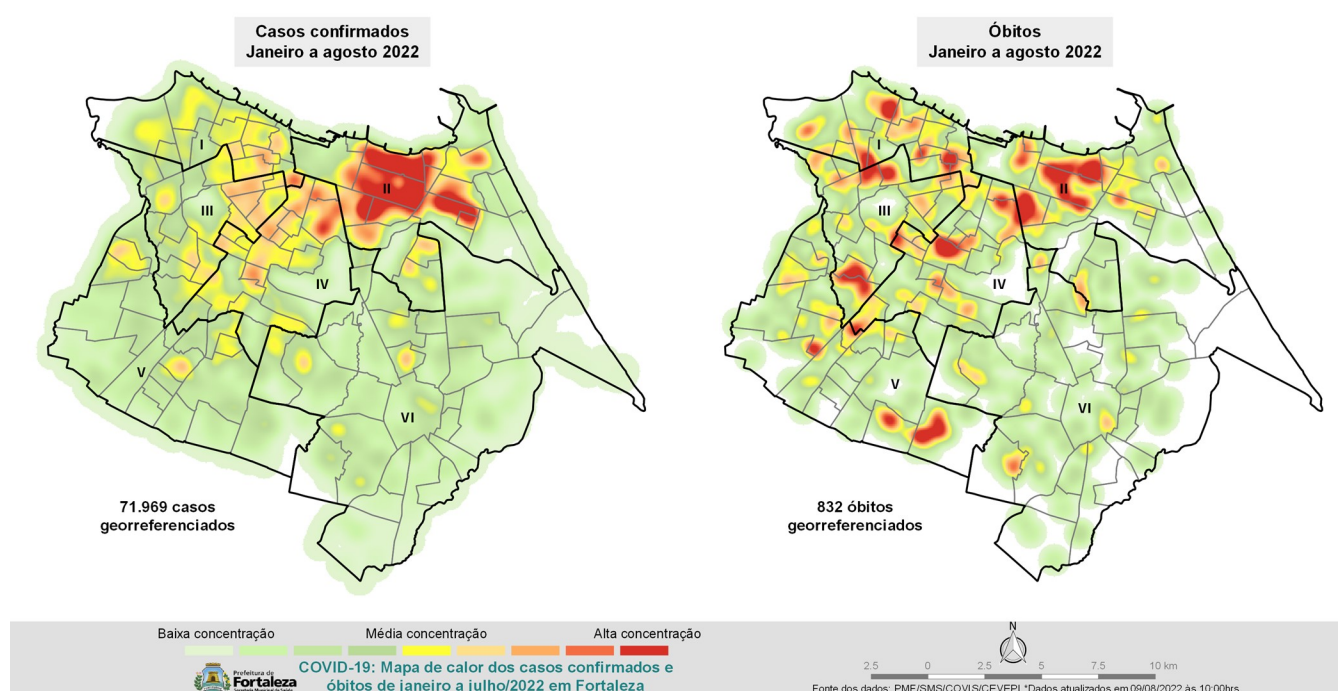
Casos confirmados
Janeiro a agosto 2022

I
II
III
IV
V
VI

71.969 casos
georreferenciados

Óbitos
Janeiro a agosto 2022

I
II
III
IV
V
VI

832 óbitos
georreferenciados

Baixa concentração Média concentração Alta concentração

Prefeitura de Fortaleza

COVID-19: Mapa de calor dos casos confirmados e óbitos de janeiro a julho/2022 em Fortaleza

N

2.5 0 2.5 5 7.5 10 km

Fonte dos dados: PMF/SMS/COVIS/CEVEPI *Dados atualizados em 09/08/2022 às 10:00hrs